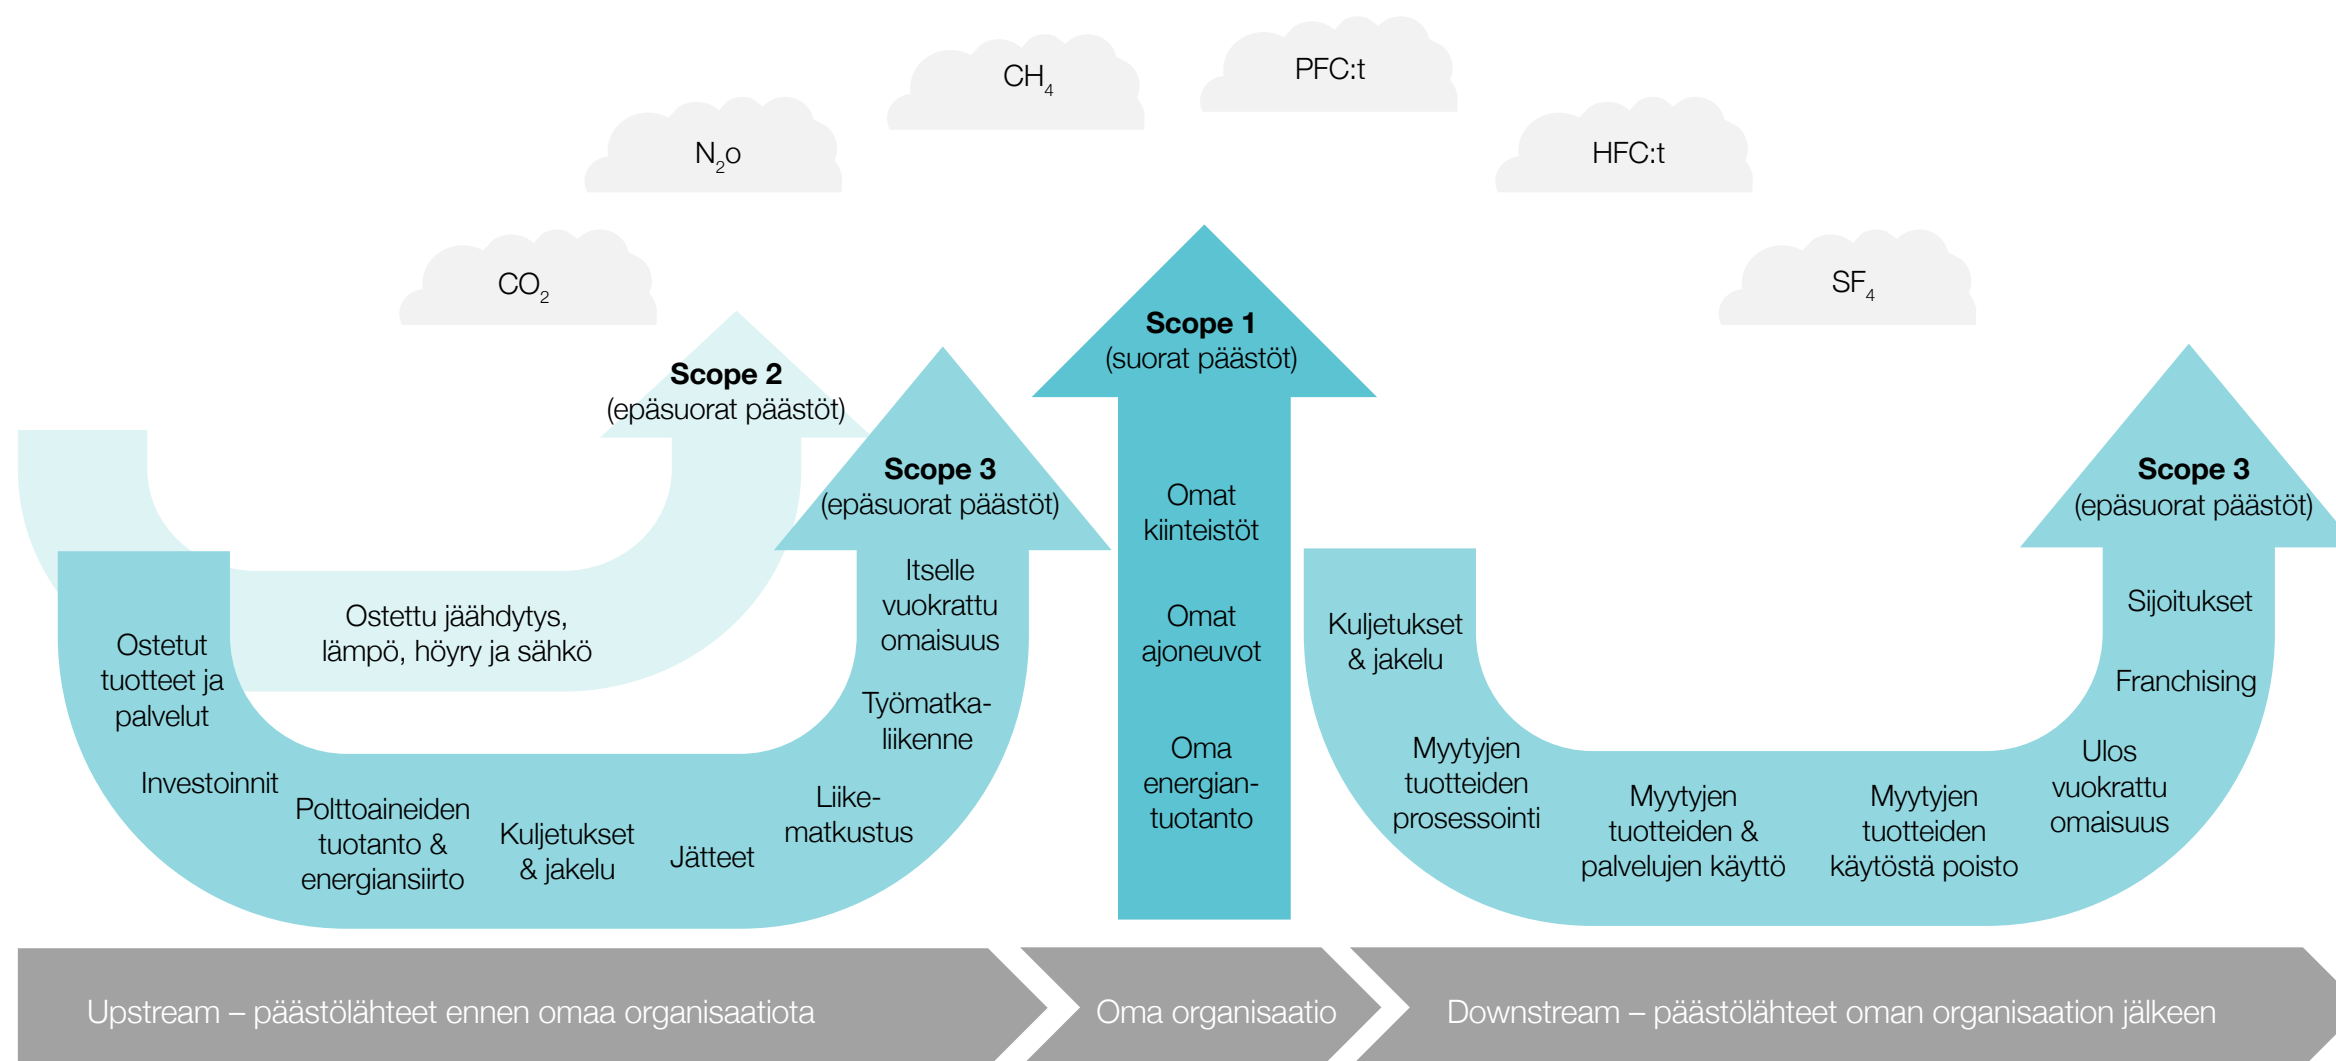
$CH_4$

PFC:t

$N_2O$

HFC:t

$CO_2$

$SF_4$

**Scope 1**
(suorat päästöt)

**Scope 2**
(epäsuorat päästöt)

**Scope 3**
(epäsuorat päästöt)

**Scope 3**
(epäsuorat päästöt)

Ostettu jäähdytys, lämpö, höyry ja sähkö

Ostetut tuotteet ja palvelut

Investoinnit

Polttoaineiden tuotanto & energiansiirto

Kuljetukset & jakelu

Jätteet

Liike-matkustus

Työmatka-liikenne

Itselle vuokrattu omaisuus

Omat kiinteistöt

Omat ajoneuvot

Oma energian-tuotanto

Kuljetukset & jakelu

Myytyjen tuotteiden prosessointi

Myytyjen tuotteiden & palvelujen käyttö

Myytyjen tuotteiden käytöstä poisto

Ulos vuokrattu omaisuus

Franchising

Sijoitukset

Upstream – päästölähteet ennen omaa organisaatiota

Oma organisaatio

Downstream – päästölähteet oman organisaation jälkeen